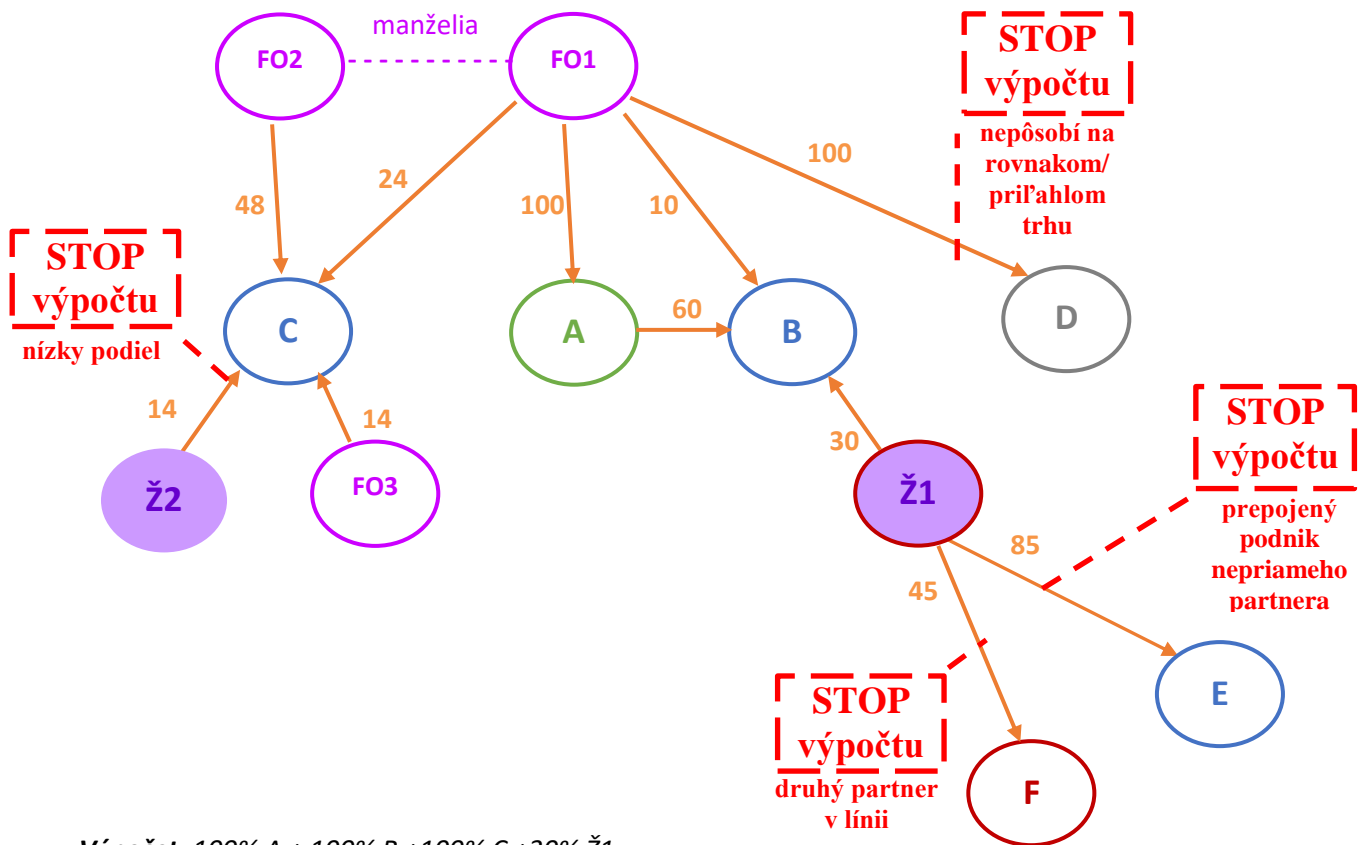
FO2
manželia
FO1
STOP výpočtu
nepôsobí na rovnakom/ priľahlom trhu
100
48
24
100
10
STOP výpočtu
nízky podiel
C
A
60
B
D
14
14
Ž2
FO3
30
Ž1
STOP výpočtu
prepojený podnik nepriameho partnera
85
45
E
STOP výpočtu
druhý partner v línii
F
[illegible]